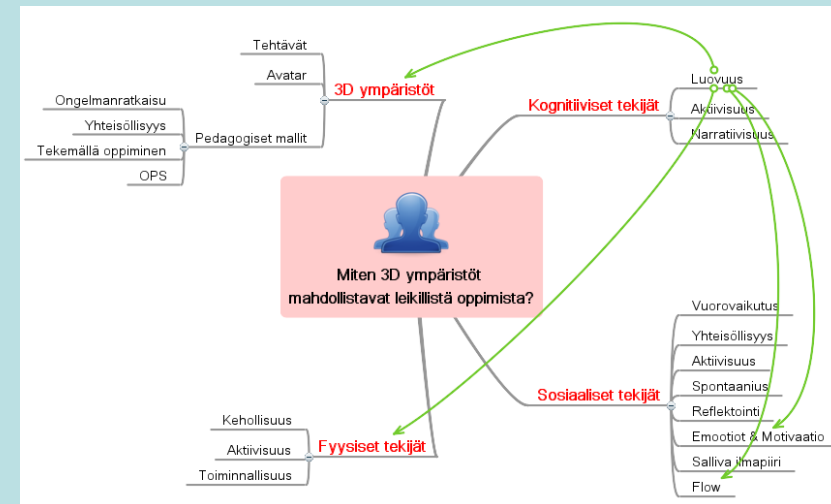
Tehtävät

Avatar

3D ympäristöt

Ongelmanratkaisu

Yhteisöllisyys

Pedagogiset mallit

Tekemällä oppiminen

OPS

Kognitiiviset tekijät

Luovuus

Aktiivisuus

Narratiivisuus

Miten 3D ympäristöt mahdollistavat leikillistä oppimista?

Vuorovaikutus

Yhteisöllisyys

Aktiivisuus

Spontaanius

Sosiaaliset tekijät

Reflektointi

Emootiot & Motivaatio

Salliva ilmapiiri

Flow

Kehollisuus

Aktiivisuus

Fyysiset tekijät

Toiminnallisuus